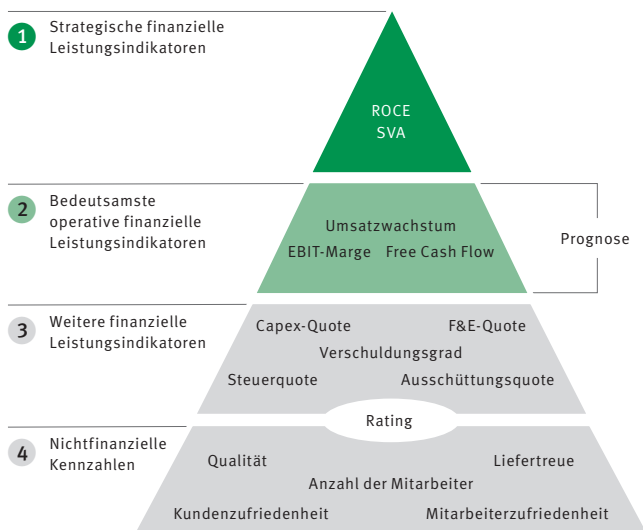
1 Strategische finanzielle Leistungsindikatoren

ROCE
SVA

2 Bedeutsamste operative finanzielle Leistungsindikatoren

Umsatzwachstum
EBIT-Marge Free Cash Flow

Prognose

3 Weitere finanzielle Leistungsindikatoren

Capex-Quote F&E-Quote
Verschuldungsgrad
Steuerquote Ausschüttungsquote

Rating

4 Nichtfinanzielle Kennzahlen

Qualität Liefertreue
Anzahl der Mitarbeiter
Kundenzufriedenheit Mitarbeiterzufriedenheit